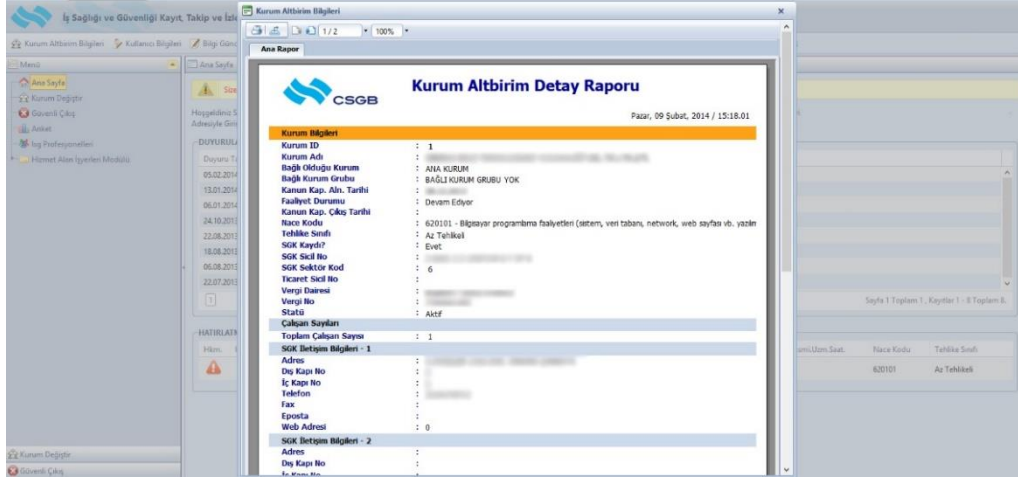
İş Sağlığı ve Güvenliği Kayıt, Takip ve İzle

Kurum Altbirim Bilgileri | Kullanıcı Bilgileri | Bilgi Günc

Menü

Ana Sayfa
Kurum Değiştir
Güvenli Çıkış
Anket
İşg Profesyonelleri
Hizmet Alan İşyerleri Modülü

Ana Sayfa

Size

Hoşgeldiniz S
Adresiyle Giri

DUYURULA
Duyuru T
05.02.2014
13.01.2014
06.01.2014
24.10.2013
22.08.2013
18.08.2013
06.08.2013
22.07.2013

HATIRLATM
Hizm.

Sayfa 1 Toplam 1 , Kayıtlar 1 - 0 Toplam 0

umi.Uzm.Saat. | Nace Kodu | Tehlike Sınıfı
620101 | Az Tehlikeli

Kurum Değiştir
Güvenli Çıkış

Kurum Altbirim Bilgileri ×

1 / 2 100%

Ana Rapor

CSGB

Kurum Altbirim Detay Raporu

Pazar, 09 Şubat, 2014 / 15:18.01

Kurum Bilgileri
Kurum ID : 1
Kurum Adı : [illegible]
Bağlı Olduğu Kurum : ANA KURUM
Bağlı Kurum Grubu : BAĞLI KURUM GRUBU YOK
Kanun Kap. Aln. Tarihi : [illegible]
Faaliyet Durumu : Devam Ediyor
Kanun Kap. Çıkış Tarihi :
Nace Kodu : 620101 - Bilgisayar programlama faaliyetleri (sistem, veri tabanı, network, web sayfası vb. yazılım
Tehlike Sınıfı : Az Tehlikeli
SGK Kaydı? : Evet
SGK Sicil No : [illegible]
SGK Sektör Kod : 6
Ticaret Sicil No :
Vergi Dairesi : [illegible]
Vergi No : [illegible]
Statü : Aktif
Çalışan Sayıları
Toplam Çalışan Sayısı : 1
SGK İletişim Bilgileri - 1
Adres : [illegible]
Dış Kapı No : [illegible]
İç Kapı No : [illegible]
Telefon : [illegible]
Fax :
Eposta :
Web Adresi : 0
SGK İletişim Bilgileri - 2
Adres :
Dış Kapı No :
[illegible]